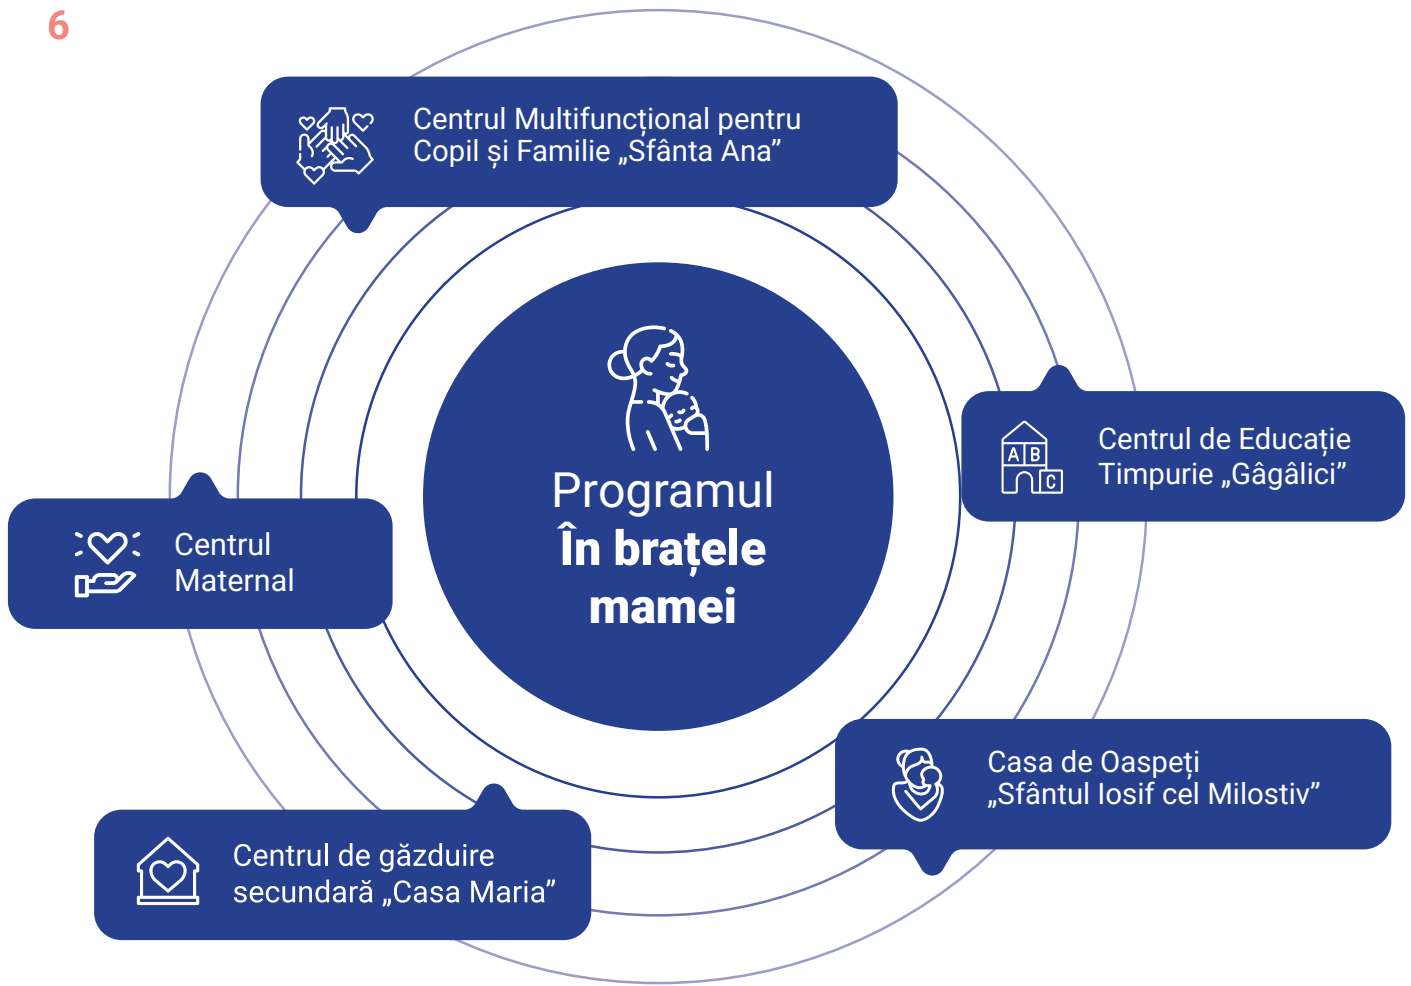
6

Centrul Multifuncțional pentru Copil și Familie „Sfânta Ana”

Centrul de Educație Timpurie „Gâgâlici”

Programul
În brațele mamei

Centrul Maternal

Casa de Oaspeți „Sfântul Iosif cel Milostiv”

Centrul de găzduire secundară „Casa Maria”

A B C